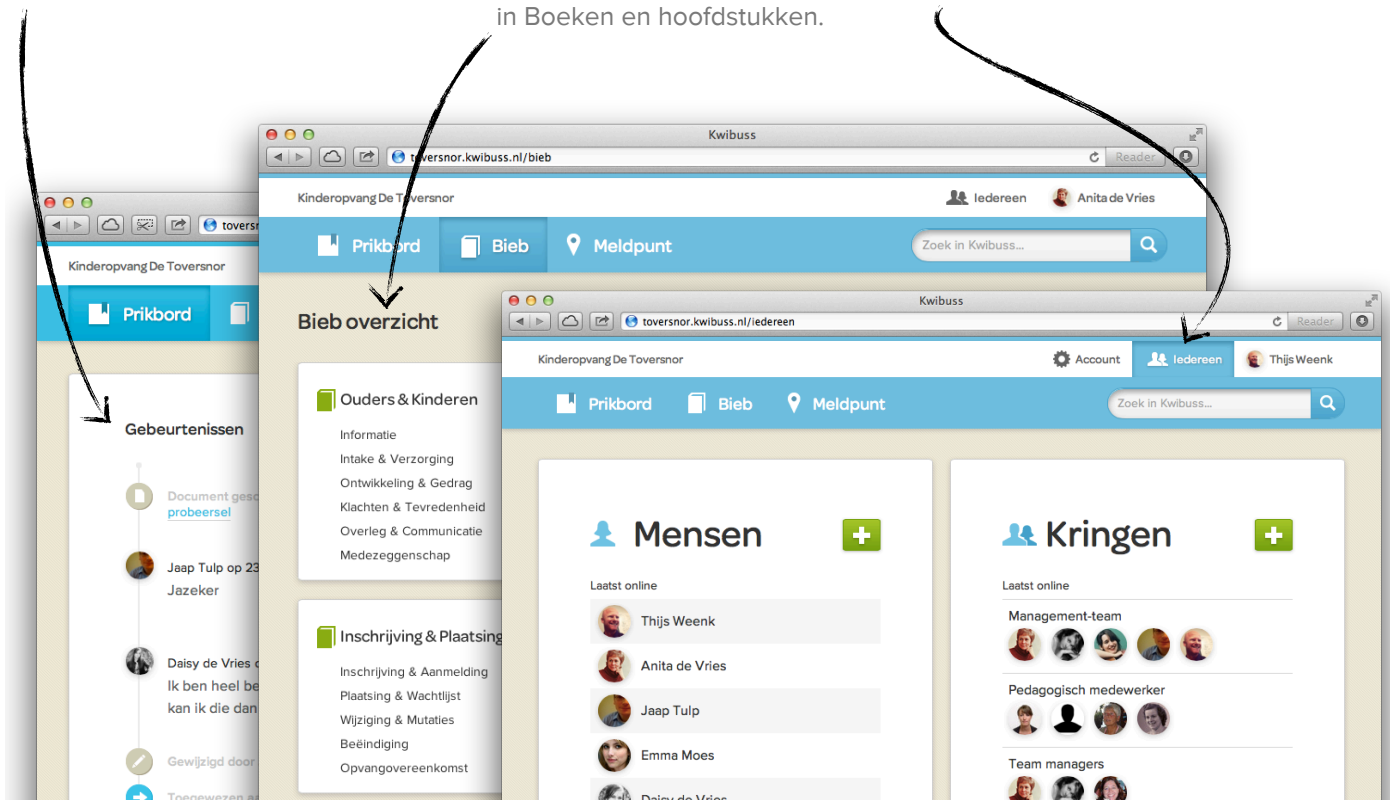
in Boeken en hoofdstukken.

toversn

Kinderopvang De Toversnor

Prikbord

Gebeurtenissen

Document ges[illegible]
probeersel

Jaap Tulp op 23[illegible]
Jazeker

Daisy de Vries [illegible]
Ik ben heel be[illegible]
kan ik die dan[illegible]

Gewijzigd door

Toegewezen a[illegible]

Kwibuss

toversnor.kwibuss.nl/bieb

Reader

Kinderopvang De Toversnor

Iedereen

Anita de Vries

Prikbord

Bieb

Meldpunt

Zoek in Kwibuss...

Bieb overzicht

Ouders & Kinderen

Informatie
Intake & Verzorging
Ontwikkeling & Gedrag
Klachten & Tevredenheid
Overleg & Communicatie
Medezeggenschap

Inschrijving & Plaatsing

Inschrijving & Aanmelding
Plaatsing & Wachtlijst
Wijziging & Mutaties
Beëindiging
Opvangovereenkomst

Kwibuss

toversnor.kwibuss.nl/iedereen

Reader

Kinderopvang De Toversnor

Account

Iedereen

Thijs Weenk

Prikbord

Bieb

Meldpunt

Zoek in Kwibuss...

Mensen

Laatst online

Thijs Weenk
Anita de Vries
Jaap Tulp
Emma Moes
Daisy de Vries

Kringen

Laatst online

Management-team

Pedagogisch medewerker

Team managers